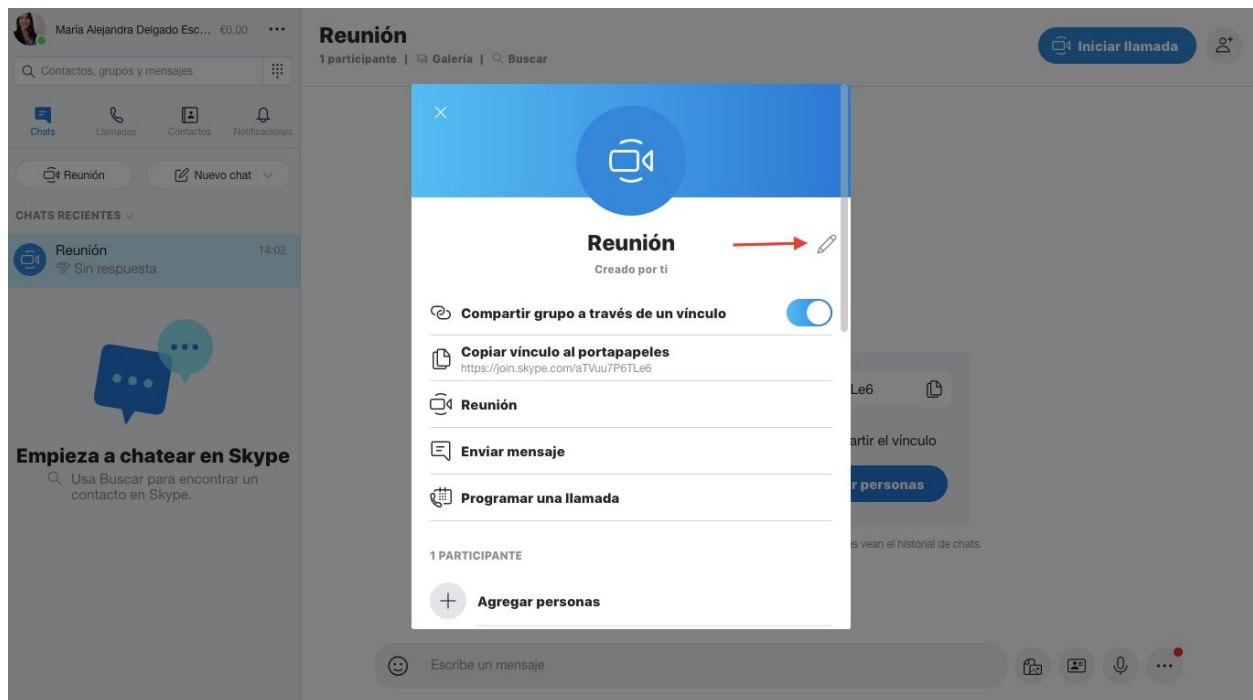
María Alejandra Delgado Esc... €0,00 •••

Contactos, grupos y mensajes

Chats Llamadas Contactos Notificaciones

Reunión

Nuevo chat

CHATS RECIENTES

Reunión 14:02
Sin respuesta

Empieza a chatear en Skype
Usa Buscar para encontrar un contacto en Skype.

Reunión
1 participante | Galería | Buscar

Iniciar llamada

×

Reunión
Creado por ti

Compartir grupo a través de un vínculo

Copiar vínculo al portapapeles
https://join.skype.com/aTVuu7P6TLe6

Reunión

Enviar mensaje

Programar una llamada

1 PARTICIPANTE

Agregar personas

Le6

artir el vínculo

r personas

s vean el historial de chats.

Escribe un mensaje